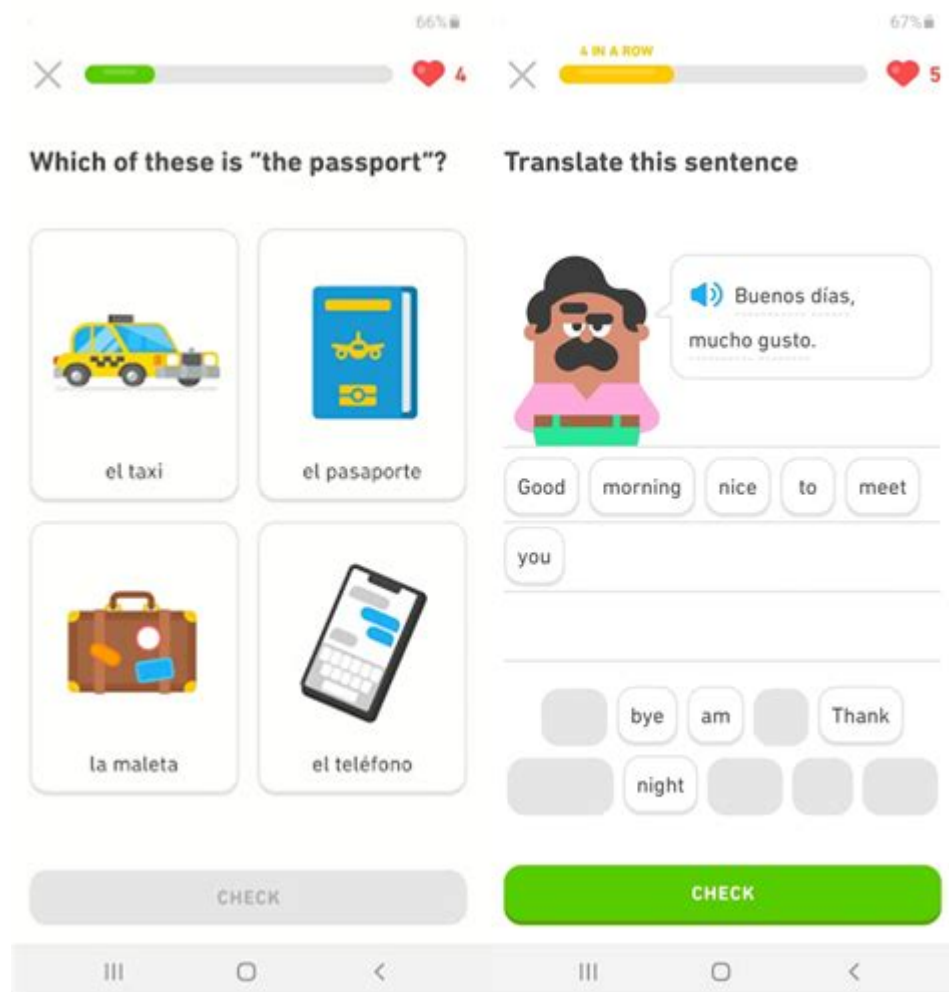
66%

4

Which of these is "the passport"?

el taxi

el pasaporte

la maleta

el teléfono

CHECK

67%

4 IN A ROW

5

Translate this sentence

Buenos días, mucho gusto.

Good morning nice to meet you

bye am Thank

night

CHECK